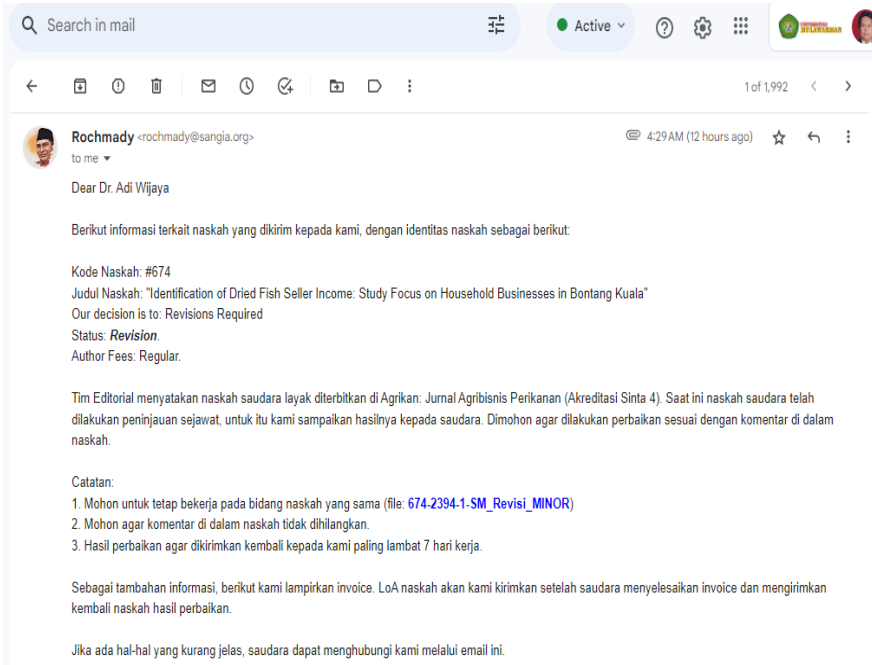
Search in mail

Active

1 of 1,992

Rochmady <rochmady@sangia.org>
to me

4:29 AM (12 hours ago)

Dear Dr. Adi Wijaya

Berikut informasi terkait naskah yang dikirim kepada kami, dengan identitas naskah sebagai berikut:

Kode Naskah: #674
Judul Naskah: "Identification of Dried Fish Seller Income: Study Focus on Household Businesses in Bontang Kuala"
Our decision is to: Revisions Required
Status: ***Revision***.
Author Fees: Regular.

Tim Editorial menyatakan naskah saudara layak diterbitkan di Agrikan: Jurnal Agribisnis Perikanan (Akreditasi Sinta 4). Saat ini naskah saudara telah dilakukan peninjauan sejawat, untuk itu kami sampaikan hasilnya kepada saudara. Dimohon agar dilakukan perbaikan sesuai dengan komentar di dalam naskah.

Catatan:
1. Mohon untuk tetap bekerja pada bidang naskah yang sama (file: **674-2394-1-SM_Revisi_MINOR**)
2. Mohon agar komentar di dalam naskah tidak dihilangkan.
3. Hasil perbaikan agar dikirimkan kembali kepada kami paling lambat 7 hari kerja.

Sebagai tambahan informasi, berikut kami lampirkan invoice. LoA naskah akan kami kirimkan setelah saudara menyelesaikan invoice dan mengirimkan kembali naskah hasil perbaikan.

Jika ada hal-hal yang kurang jelas, saudara dapat menghubungi kami melalui email ini.